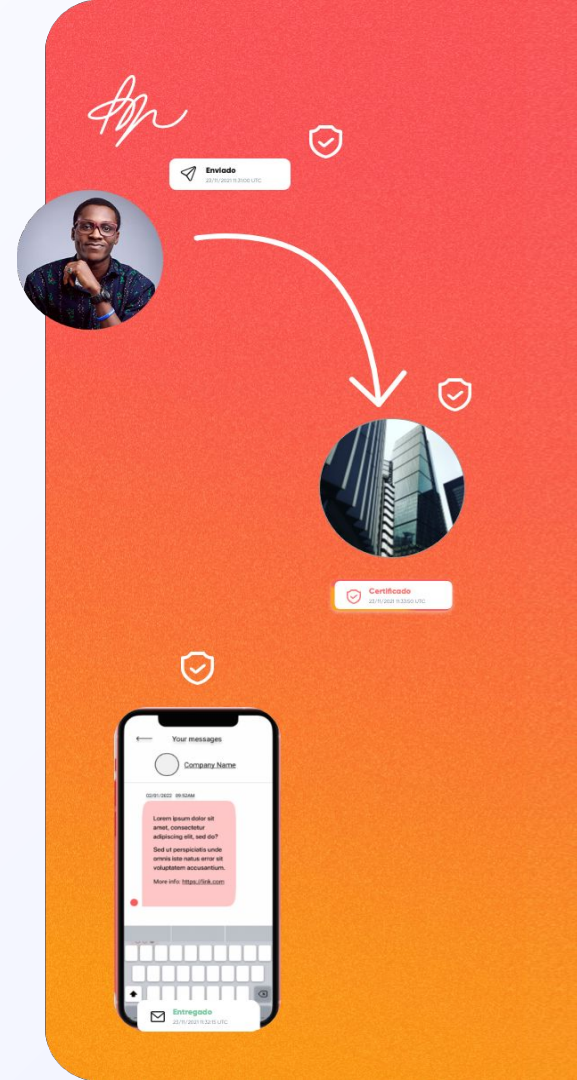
Enviado
23/11/2021 11:31:00 UTC

Certificado
23/11/2021 11:32:00 UTC

Your messages

Company Name

02/01/2022 09:52AM

Lorem ipsum dolor sit amet, consectetur adipiscing elit, sed do?

Sed ut perspiciatis unde omnis iste natus error sit voluptatem accusantium.

More info: https://link.com

Entregado
23/11/2021 11:32:10 UTC